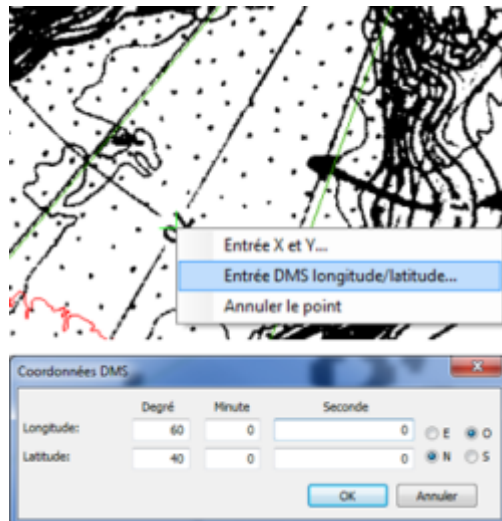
Entrée X et Y...
Entrée DMS longitude/latitude...
Annuler le point

Coordonnées DMS

| | Degré | Minute | Seconde | |
|---|---|---|---|---|
| Longitude: | 60 | 0 | 0 | E O |
| Latitude: | 40 | 0 | 0 | N S |

OK Annuler